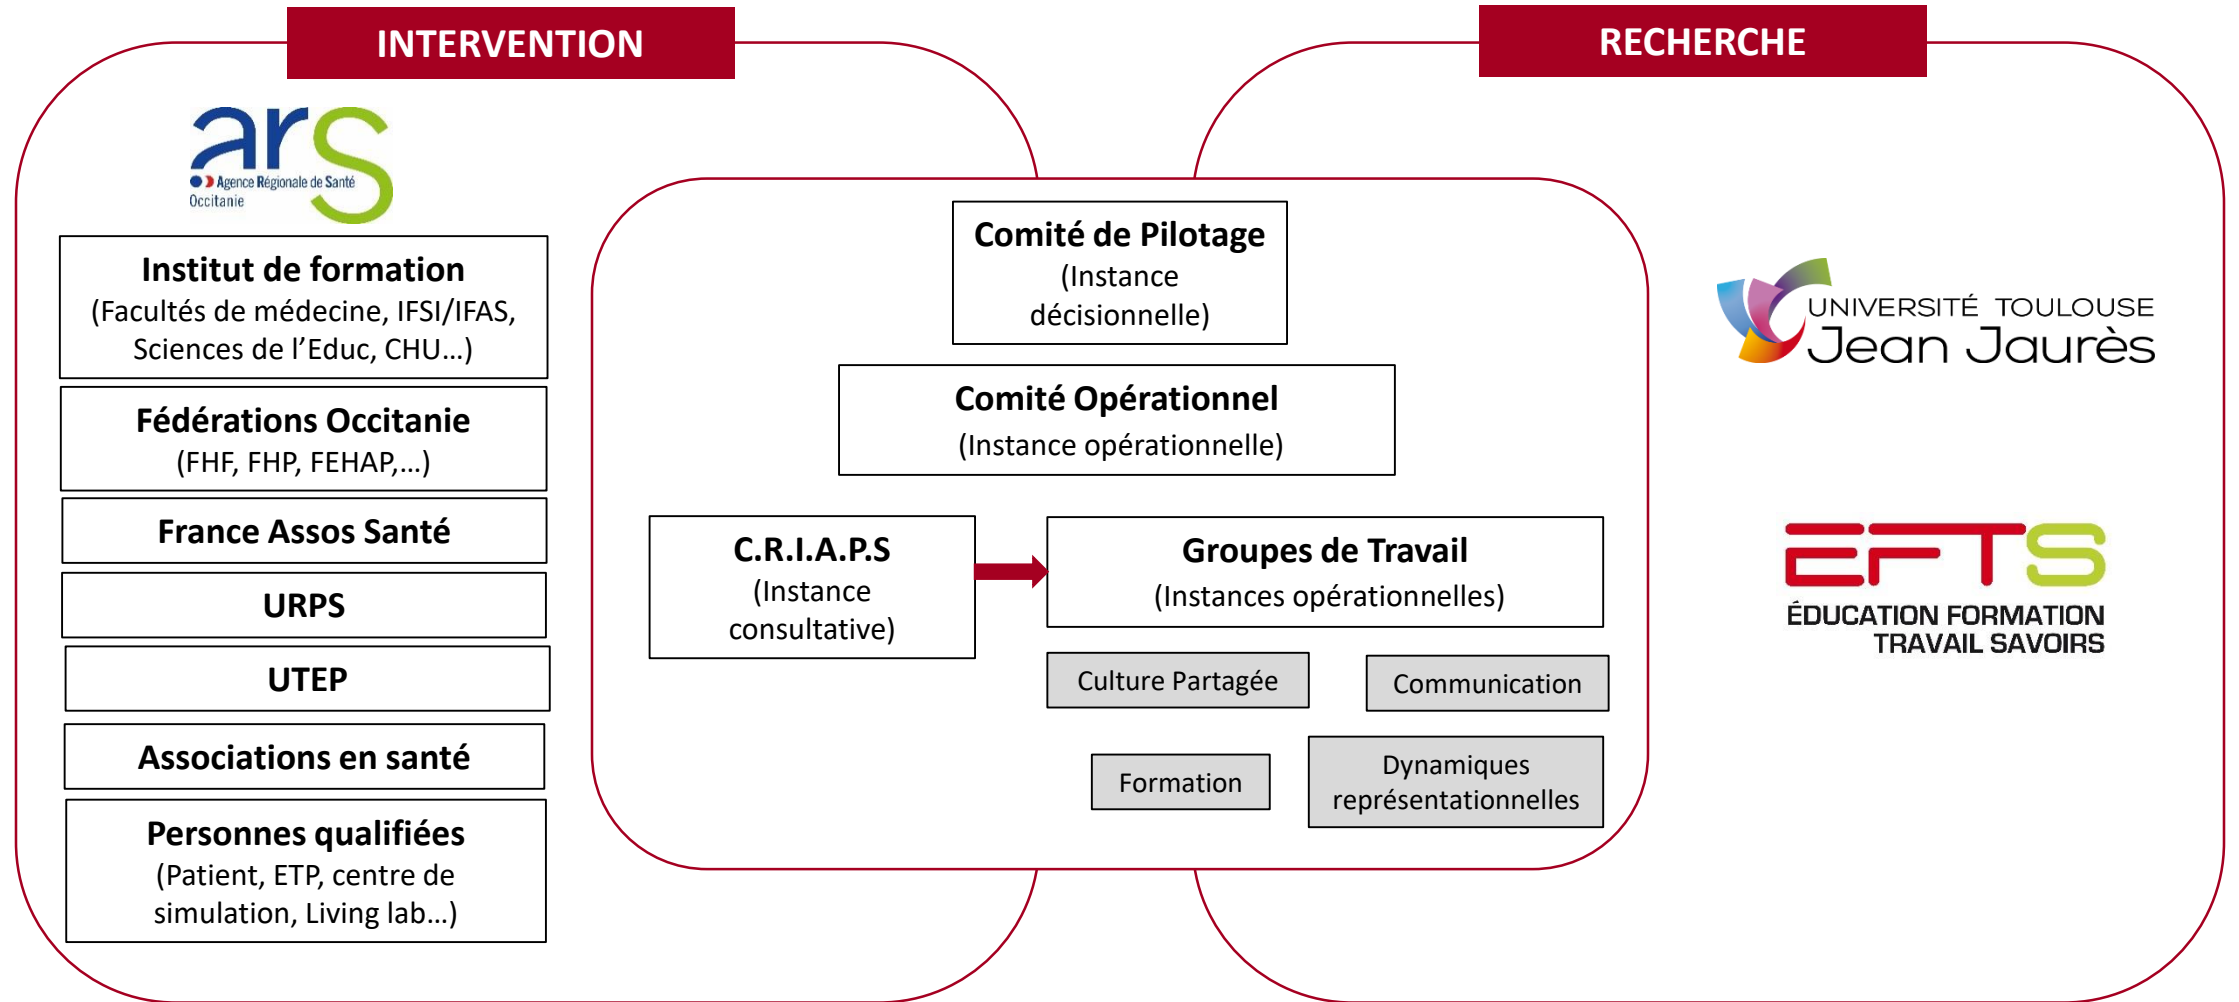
INTERVENTION

RECHERCHE

ars
Agence Régionale de Santé
Occitanie

Institut de formation
(Facultés de médecine, IFSI/IFAS, Sciences de l'Educ, CHU…)

Fédérations Occitanie
(FHF, FHP, FEHAP,…)

France Assos Santé

URPS

UTEP

Associations en santé

Personnes qualifiées
(Patient, ETP, centre de simulation, Living lab…)

Comité de Pilotage
(Instance décisionnelle)

Comité Opérationnel
(Instance opérationnelle)

C.R.I.A.P.S
(Instance consultative)

Groupes de Travail
(Instances opérationnelles)

Culture Partagée

Communication

Formation

Dynamiques représentationnelles

UNIVERSITÉ TOULOUSE
Jean Jaurès

EFTS
ÉDUCATION FORMATION
TRAVAIL SAVOIRS